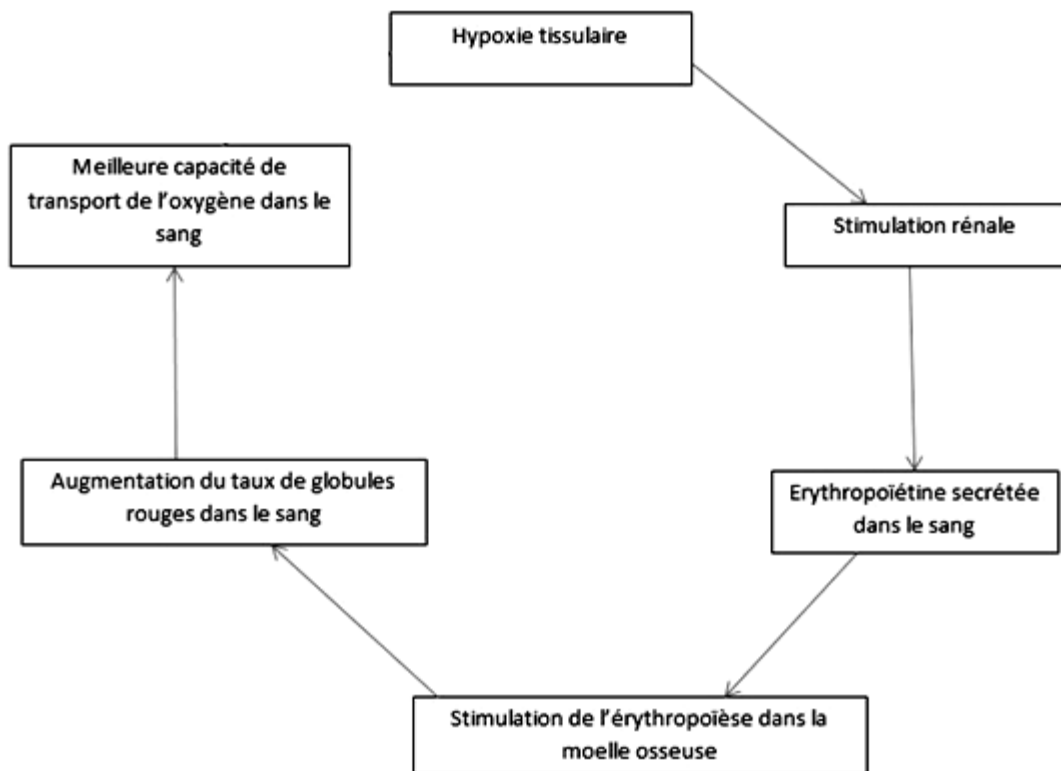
Hypoxie tissulaire

Stimulation rénale

Erythropoïétine secrétée dans le sang

Stimulation de l'érythropoïèse dans la moelle osseuse

Augmentation du taux de globules rouges dans le sang

Meilleure capacité de transport de l'oxygène dans le sang